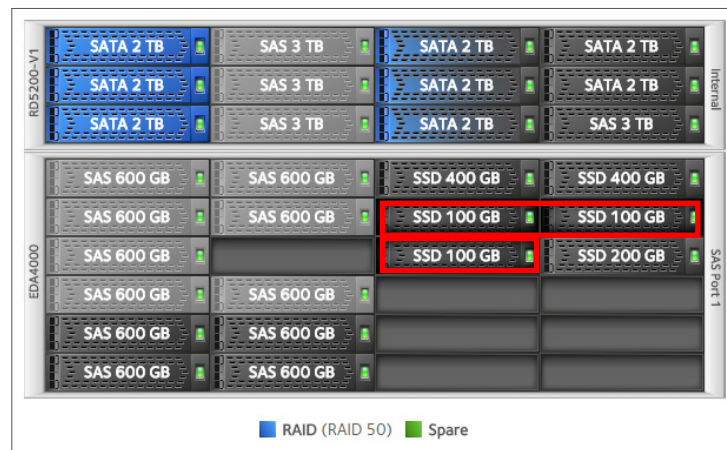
RDS200-V1

SATA 2 TB
SAS 3 TB
SATA 2 TB
SATA 2 TB
SATA 2 TB
SAS 3 TB
SATA 2 TB
SATA 2 TB
SATA 2 TB
SAS 3 TB
SATA 2 TB
SAS 3 TB

Internal

EDA4000

SAS 600 GB
SAS 600 GB
SSD 400 GB
SSD 400 GB
SAS 600 GB
SAS 600 GB
SSD 100 GB
SSD 100 GB
SAS 600 GB
SSD 100 GB
SSD 200 GB
SAS 600 GB
SAS 600 GB
SAS 600 GB
SAS 600 GB
SAS 600 GB
SAS 600 GB

SAS Port 1

RAID (RAID 50) Spare